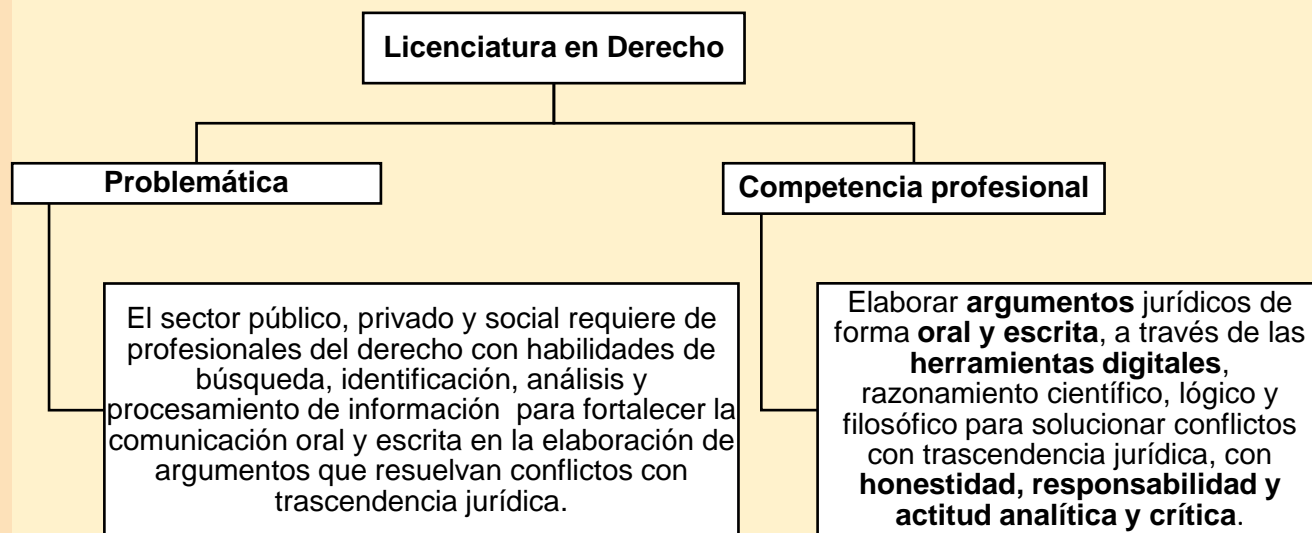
Licenciatura en Derecho

Problemática

Competencia profesional

El sector público, privado y social requiere de profesionales del derecho con habilidades de búsqueda, identificación, análisis y procesamiento de información para fortalecer la comunicación oral y escrita en la elaboración de argumentos que resuelvan conflictos con trascendencia jurídica.

Elaborar **argumentos** jurídicos de forma **oral y escrita**, a través de las **herramientas digitales**, razonamiento científico, lógico y filosófico para solucionar conflictos con trascendencia jurídica, con **honestidad, responsabilidad y actitud analítica y crítica**.